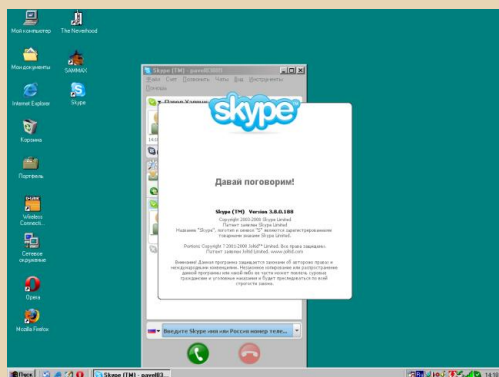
Мой компьютер

The Neverhood

Мои документы

SAMMAX

Internet Explorer

Skype

Корзина

Портфель

Wireless Connect...

Сетевое окружение

Opera

Mozilla Firefox

Skype (TM) - pavel83005

Файл Счет Соединить Чаты Вид Инструменты Помощь

skype

Давай поговорим!

Skype (TM) Version 3.8.0.188

Copyright 2003-2008 Skype Limited
Патент заявлен Skype Limited
Название "Skype", логотип и символ "S" являются зарегистрированными товарными знаками Skype Limited.

Portions Copyright © 2001-2008 Joltid™ Limited. Все права защищены. Патент заявлен Joltid Limited. www.joltid.com

Внимание! Данная программа защищается законами об авторских правах и международными конвенциями. Незаконное копирование или распространение данной программы или какой-либо ее части может повлечь суровое преследование и уголовные наказания и будет преследоваться по всей строгости закона.

Введите Skype имя или Россия номер теле...

Пуск

Skype (TM) - pavel83...

14:10